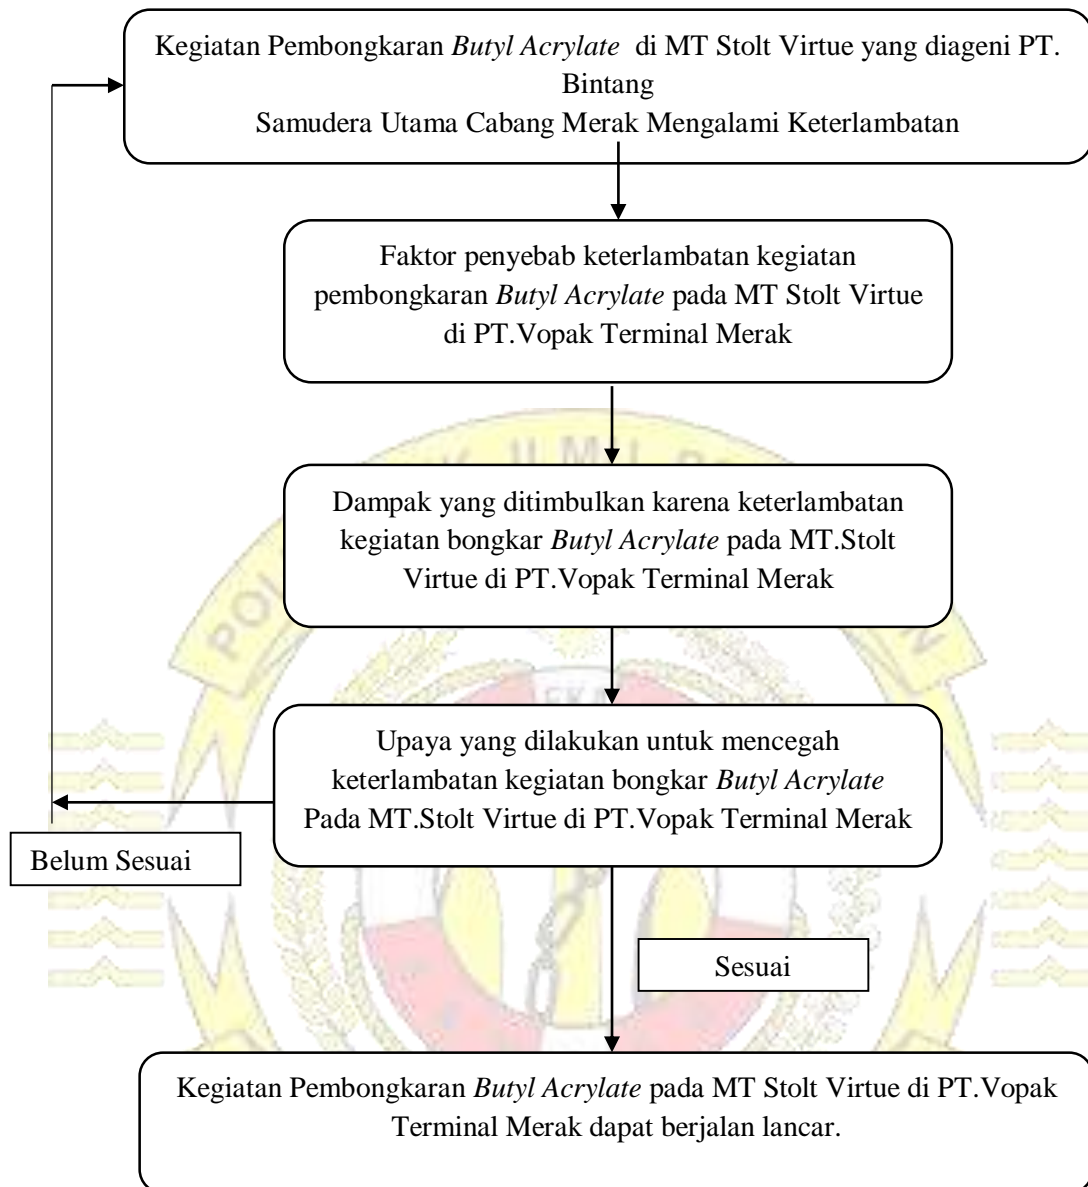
Kegiatan Pembongkaran *Butyl Acrylate* di MT Stolt Virtue yang diageni PT. Bintang
Samudera Utama Cabang Merak Mengalami Keterlambatan

Faktor penyebab keterlambatan kegiatan pembongkaran *Butyl Acrylate* pada MT Stolt Virtue di PT.Vopak Terminal Merak

Dampak yang ditimbulkan karena keterlambatan kegiatan bongkar *Butyl Acrylate* pada MT.Stolt Virtue di PT.Vopak Terminal Merak

Upaya yang dilakukan untuk mencegah keterlambatan kegiatan bongkar *Butyl Acrylate* Pada MT.Stolt Virtue di PT.Vopak Terminal Merak

Belum Sesuai

Sesuai

Kegiatan Pembongkaran *Butyl Acrylate* pada MT Stolt Virtue di PT.Vopak Terminal Merak dapat berjalan lancar.